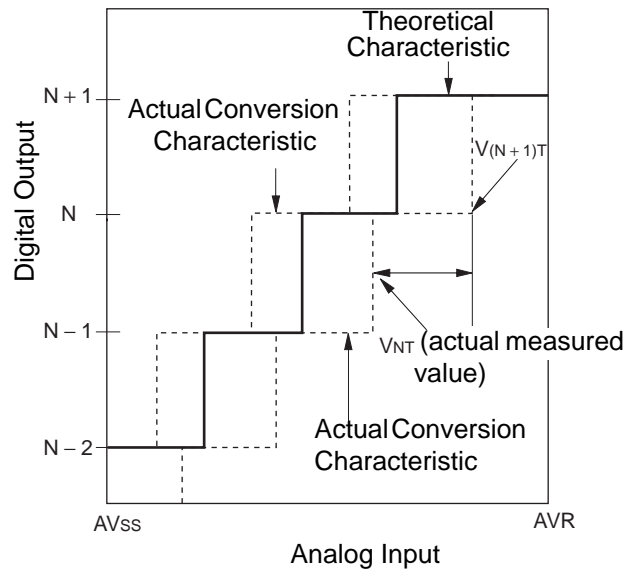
Theoretical Characteristic

Actual Conversion Characteristic

$V_{(N+1)T}$

Digital Output

N + 1

N

N – 1

N – 2

$V_{NT}$ (actual measured value)

Actual Conversion Characteristic

AVss

AVR

Analog Input